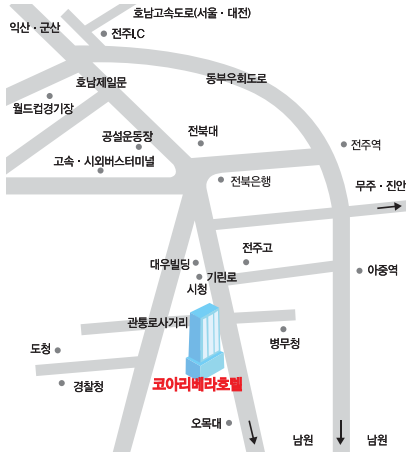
호남고속도로(서울 · 대전)
익산 · 군산
전주I.C
호남제일문
동부우회도로
월드컵경기장
공설운동장
전북대
전주역
고속 · 시외버스터미널
전북은행
무주 · 진안
전주고
대우빌딩
기린로
아중역
시청
관통로사거리
도청
병무청
경찰청
코아리베라호텔
오목대
남원
남원